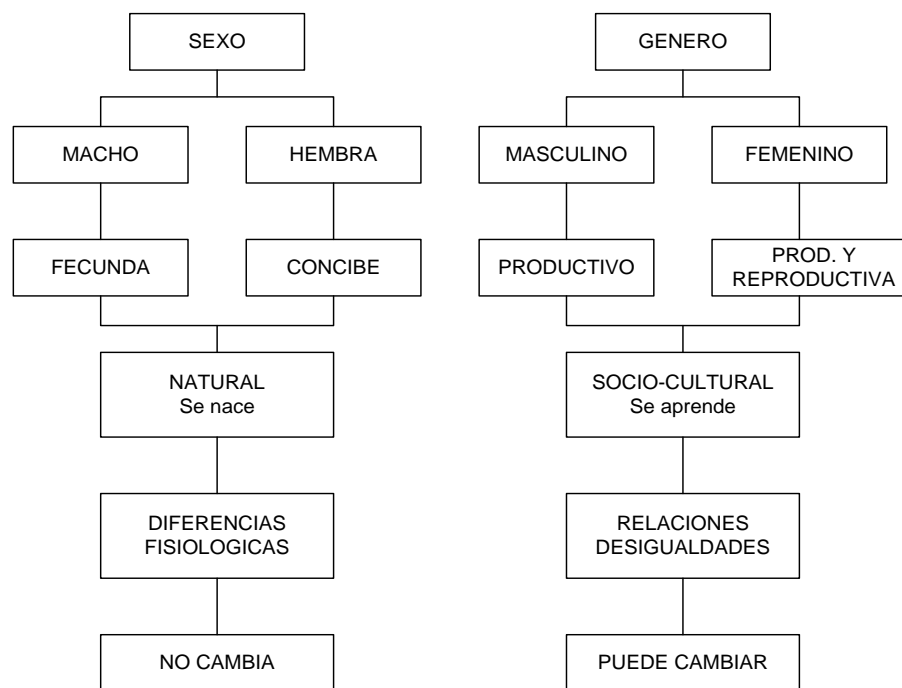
SEXO

MACHO

HEMBRA

FECUNDA

CONCIBE

NATURAL
Se nace

DIFERENCIAS
FISIOLOGICAS

NO CAMBIA

GENERO

MASCULINO

FEMENINO

PRODUCTIVO

PROD. Y
REPRODUCTIVA

SOCIO-CULTURAL
Se aprende

RELACIONES
DESIGUALDADES

PUEDE CAMBIAR